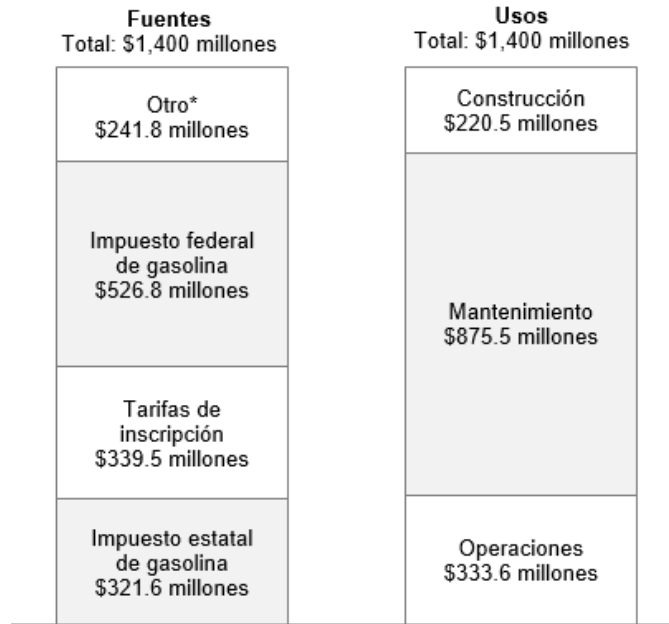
Fuentes
Total: \$1,400 millones

Otro*
\$241.8 millones

Impuesto federal de gasolina
\$526.8 millones

Tarifas de inscripción
\$339.5 millones

Impuesto estatal de gasolina
\$321.6 millones

Usos
Total: \$1,400 millones

Construcción
\$220.5 millones

Mantenimiento
\$875.5 millones

Operaciones
\$333.6 millones